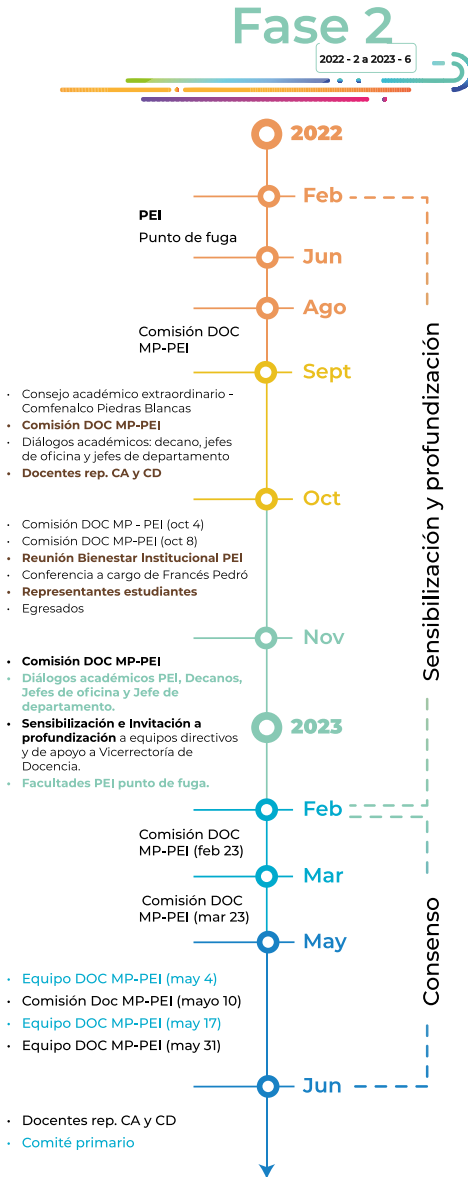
Fase 2
2022 - 2 a 2023 - 6

2022

Feb

PEI
Punto de fuga

Jun

Ago

Comisión DOC MP-PEI

Sept

- Consejo académico extraordinario - Comfenalco Piedras Blancas
- Comisión DOC MP-PEI
- Diálogos académicos: decano, jefes de oficina y jefes de departamento
- Docentes rep. CA y CD

Oct

- Comisión DOC MP - PEI (oct 4)
- Comisión DOC MP-PEI (oct 8)
- Reunión Bienestar Institucional PEI
- Conferencia a cargo de Francés Pedró
- Representantes estudiantes
- Egresados

Nov

- Comisión DOC MP-PEI
- Diálogos académicos PEI, Decanos, Jefes de oficina y Jefe de departamento.
- Sensibilización e Invitación a profundización a equipos directivos y de apoyo a Vicerrectoría de Docencia.
- Facultades PEI punto de fuga.

2023

Feb

Comisión DOC MP-PEI (feb 23)

Mar

Comisión DOC MP-PEI (mar 23)

May

- Equipo DOC MP-PEI (may 4)
- Comisión Doc MP-PEI (mayo 10)
- Equipo DOC MP-PEI (may 17)
- Equipo DOC MP-PEI (may 31)

Jun

- Docentes rep. CA y CD
- Comité primario

Sensibilización y profundización

Consenso